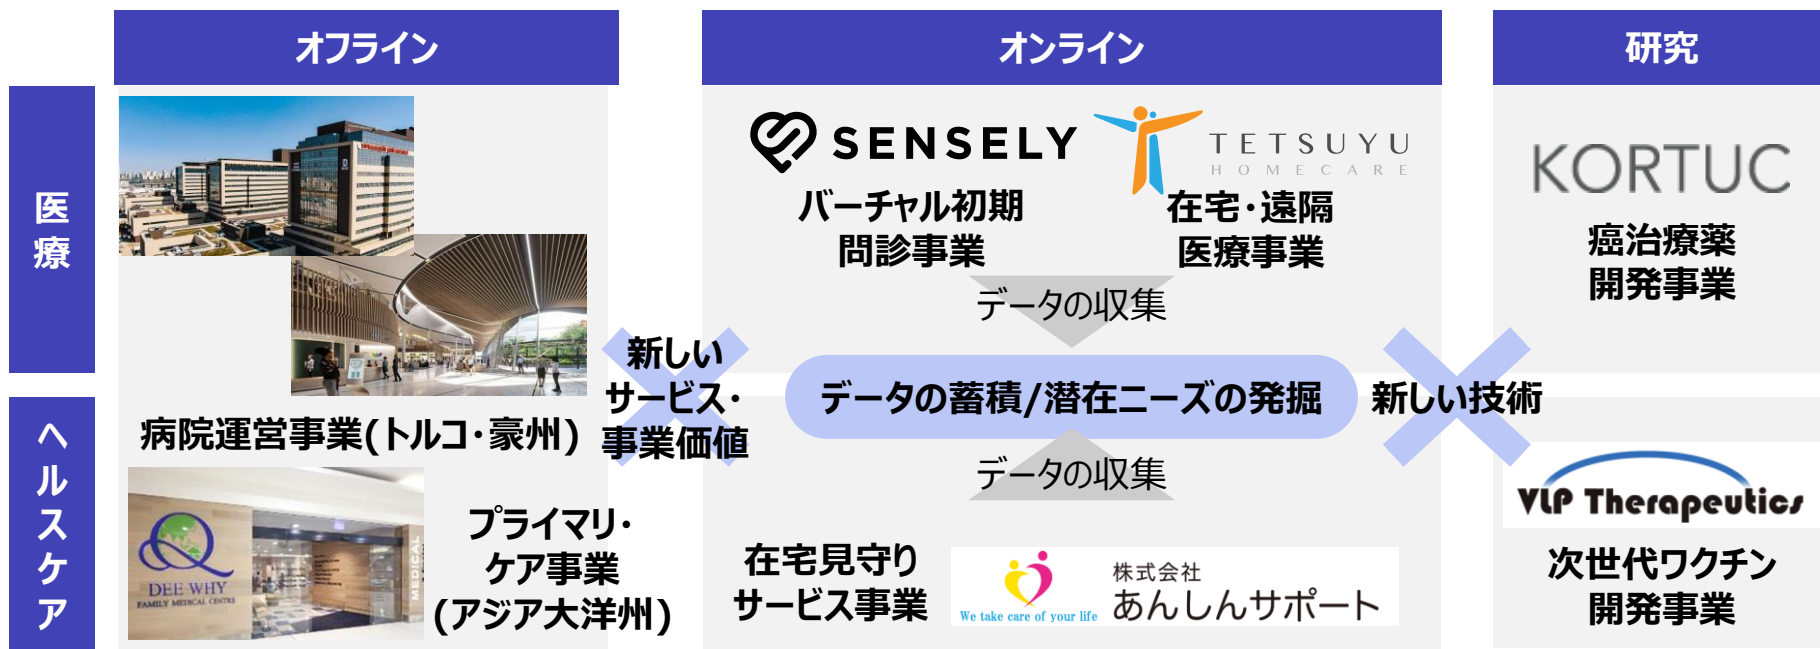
オフライン

オンライン

研究

医療

ヘルスケア

SENSELY

TETSUYU HOMECARE

バーチャル初期問診事業

在宅・遠隔医療事業

KORTUC

癌治療薬開発事業

データの収集

新しいサービス・事業価値

データの蓄積/潜在ニーズの発掘

新しい技術

病院運営事業(トルコ・豪州)

データの収集

DEE WHY FAMILY MEDICAL CENTRE

MEDICAL

プライマリ・ケア事業(アジア大洋州)

在宅見守りサービス事業

We take care of your life

株式会社 あんしんサポート

VLP Therapeutics

次世代ワクチン開発事業